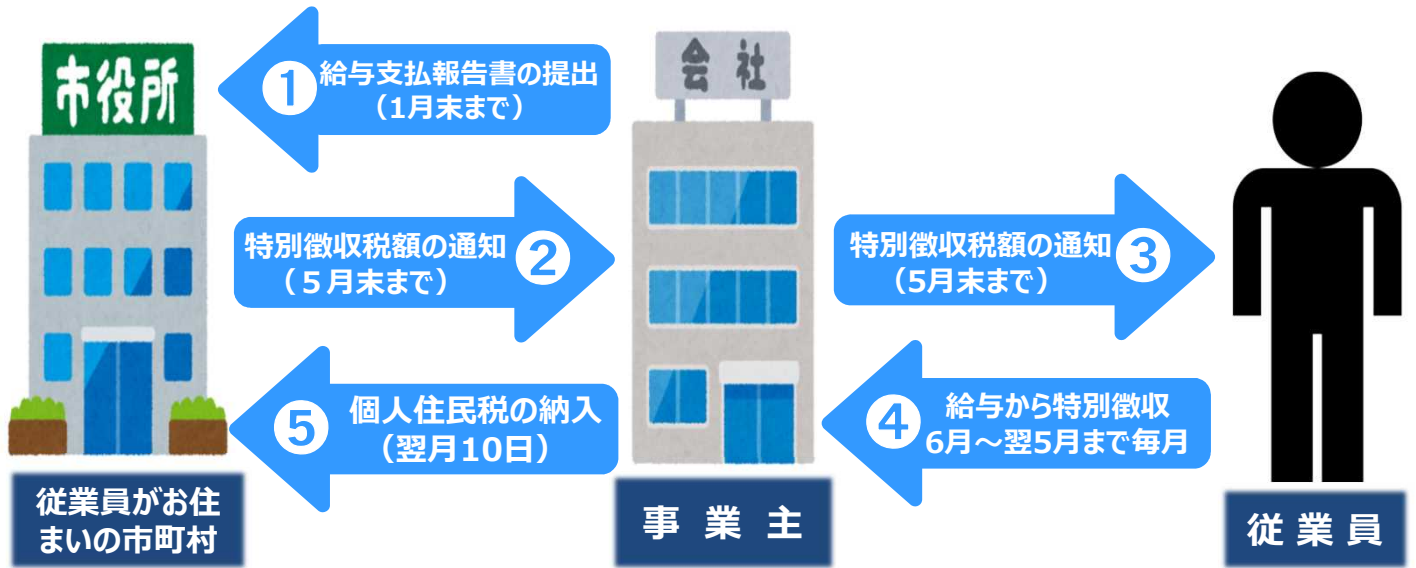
市役所

1 給与支払報告書の提出
（1月末まで）

会社

特別徴収税額の通知
（５月末まで） 2

特別徴収税額の通知
（5月末まで） 3

5 個人住民税の納入
（翌月10日）

4 給与から特別徴収
6月～翌5月まで毎月

従業員がお住まいの市町村

事 業 主

従 業 員